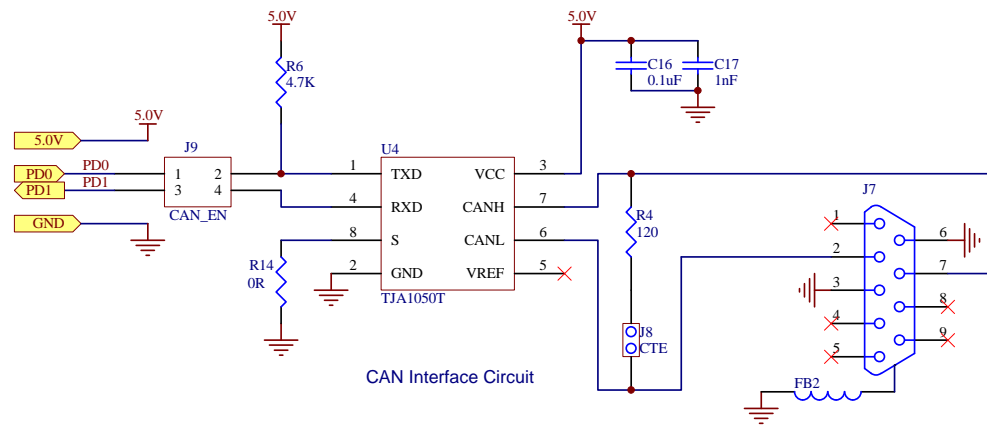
5.0V
R6
4.7K
5.0V
C16
0.1uF
C17
1nF
5.0V
5.0V
J9
PD0
PD0
1
2
PD1
PD1
3
4
CAN_EN
GND
U4
1
TXD
VCC
3
4
RXD
CANH
7
8
S
CANL
6
2
GND
VREF
5
TJA1050T
R14
0R
R4
120
J8
CTE
J7
1
2
3
4
5
6
7
8
9
FB2
CAN Interface Circuit